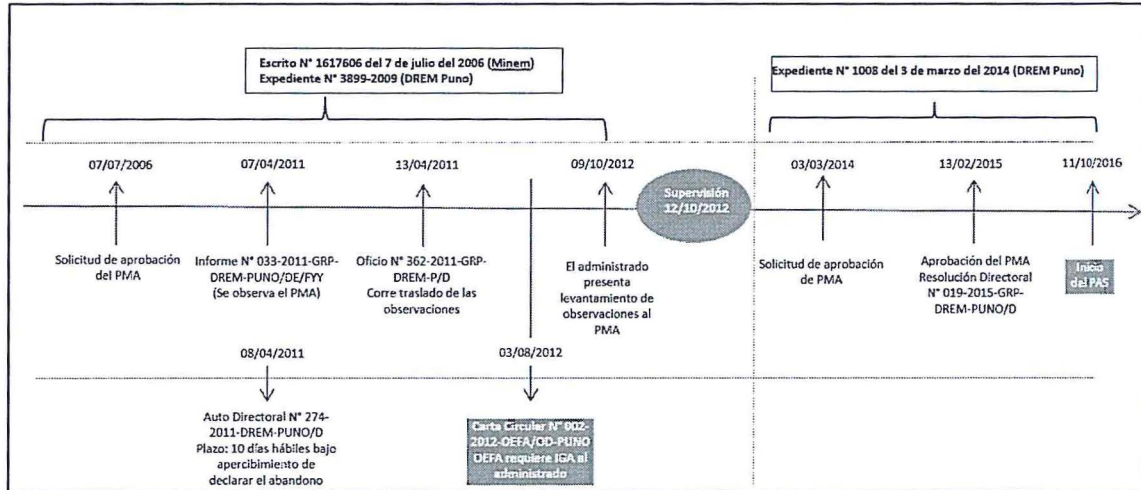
Escrito N° 1617606 del 7 de julio del 2006 (Minem)
Expediente N° 3899-2009 (DREM Puno)

Expediente N° 1008 del 3 de marzo del 2014 (DREM Puno)

07/07/2006

Solicitud de aprobación del PMA

07/04/2011

Informe N° 033-2011-GRP-DREM-PUNO/DE/FYY (Se observa el PMA)

13/04/2011

Oficio N° 362-2011-GRP-DREM-P/D Corre traslado de las observaciones

09/10/2012

El administrado presenta levantamiento de observaciones al PMA

Supervisión 12/10/2012

03/03/2014

Solicitud de aprobación de PMA

13/02/2015

Aprobación del PMA Resolución Directoral N° 019-2015-GRP-DREM-PUNO/D

11/10/2016

Inicio del PAS

08/04/2011

Auto Directoral N° 274-2011-DREM-PUNO/D Plazo: 10 días hábiles bajo apercibimiento de declarar el abandono

03/08/2012

Carta Circular N° 002-2012-OEFA/OD-PUNO OEFA requiere IGA al administrado